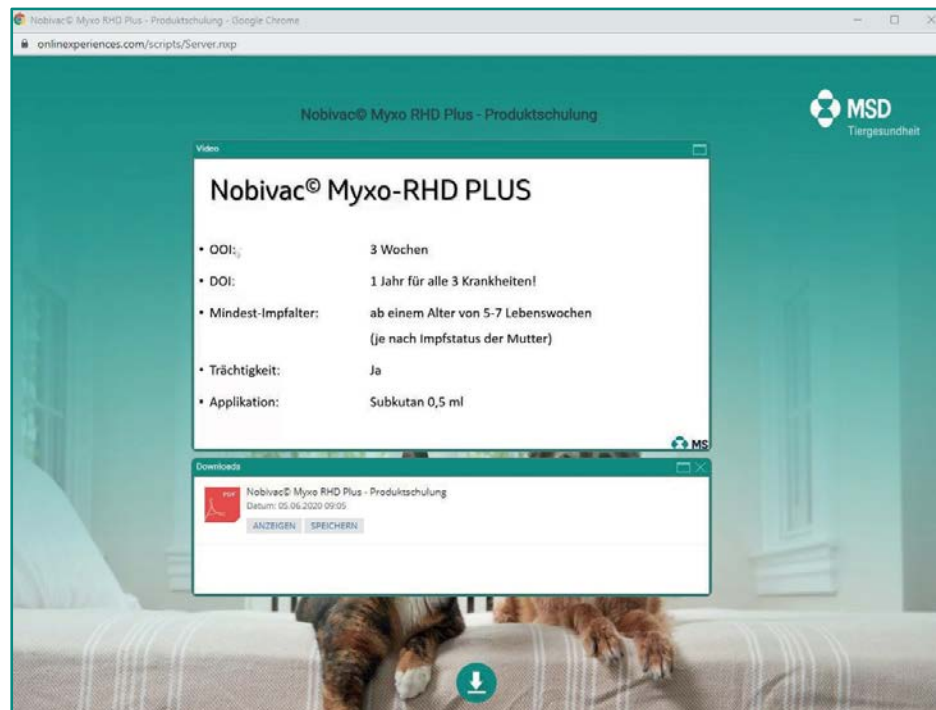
Nobivac© Myxo RHD Plus - Produktschulung - Google Chrome

onlinexperiences.com/scripts/Server.nxp

Nobivac© Myxo RHD Plus - Produktschulung

MSD
Tiergesundheit

Video

Nobivac© Myxo-RHD PLUS

| | |
|---|---|
| • OOI: | 3 Wochen |
| • DOI: | 1 Jahr für alle 3 Krankheiten! |
| • Mindest-Impfalter: | ab einem Alter von 5-7 Lebenswochen (je nach Impfstatus der Mutter) |
| • Trächtigkeit: | Ja |
| • Applikation: | Subkutan 0,5 ml |

MS

Downloads

PDF

Nobivac© Myxo RHD Plus - Produktschulung
Datum: 05.06.2020 09:05

ANZEIGEN SPEICHERN